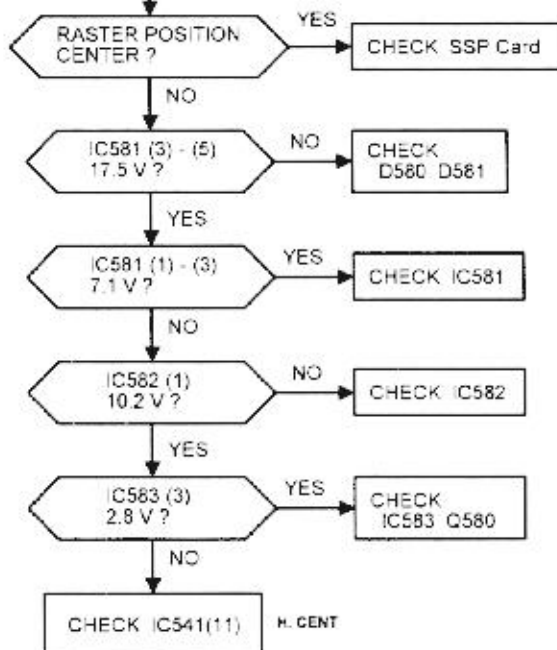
RASTER POSITION CENTER ?

YES

CHECK SSP Card

NO

IC581 (3) - (5) 17.5 V ?

NO

CHECK D580 D581

YES

IC581 (1) - (3) 7.1 V ?

YES

CHECK IC581

NO

IC582 (1) 10.2 V ?

NO

CHECK IC582

YES

IC583 (3) 2.8 V ?

YES

CHECK IC583 Q580

NO

CHECK IC541(11)

H. CENT